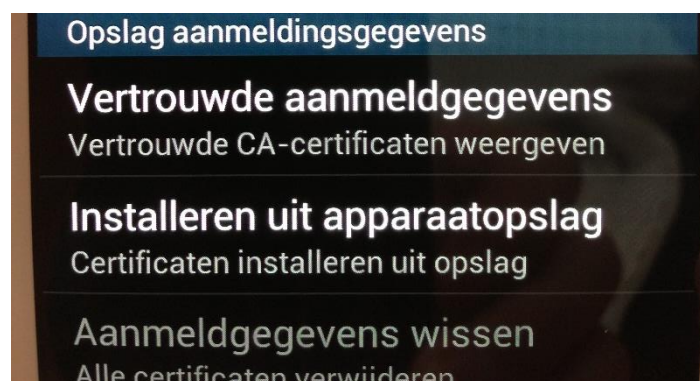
Opslag aanmeldingsgegevens

Vertrouwde aanmeldgegevens
Vertrouwde CA-certificaten weergeven

Installeren uit apparaatopslag
Certificaten installeren uit opslag

Aanmeldgegevens wissen
Alle certificaten verwijderen